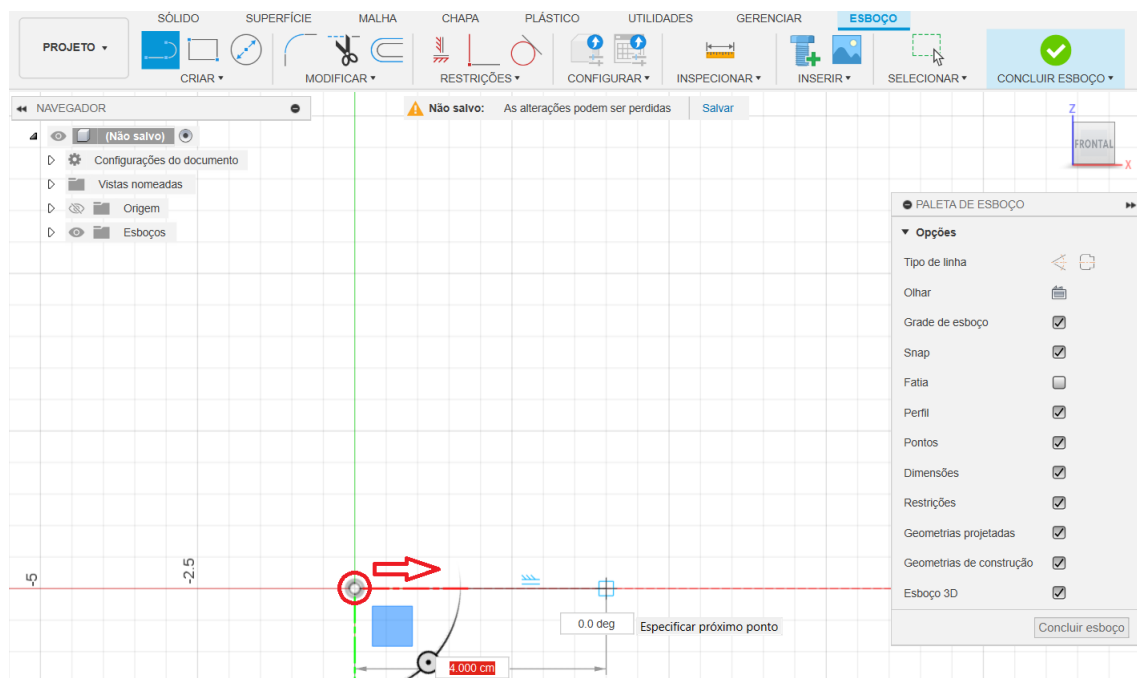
SÓLIDO SUPERFÍCIE MALHA CHAPA PLÁSTICO UTILIDADES GERENCIAR ESBOÇO

PROJETO ▾

CRIAR ▾ MODIFICAR ▾ RESTRIÇÕES ▾ CONFIGURAR ▾ INSPECIONAR ▾ INSERIR ▾ SELECIONAR ▾ CONCLUIR ESBOÇO ▾

NAVEGADOR

(Não salvo)
Configurações do documento
Vistas nomeadas
Origem
Esboços

Não salvo: As alterações podem ser perdidas Salvar

Z
FRONTAL
X

PALETA DE ESBOÇO
Opções
Tipo de linha
Olhar
Grade de esboço
Snap
Fatia
Perfil
Pontos
Dimensões
Restrições
Geometrias projetadas
Geometrias de construção
Esboço 3D
Concluir esboço

-5
-2.5

0.0 deg
Especificar próximo ponto
4.000 cm